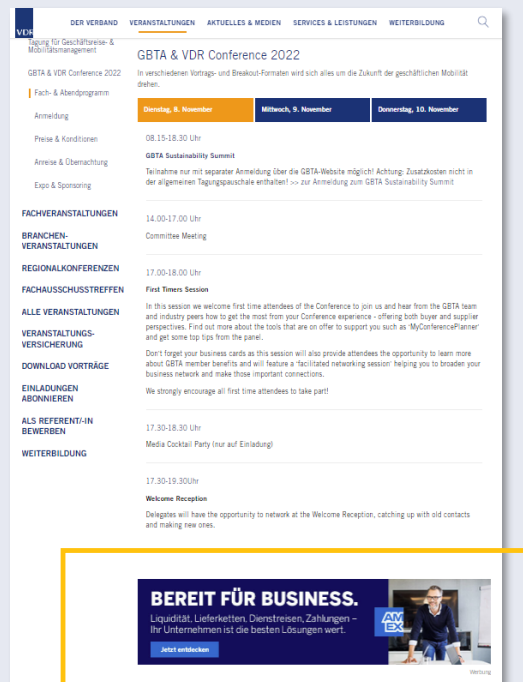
VDR

DER VERBAND VERANSTALTUNGEN AKTUELLES & MEDIEN SERVICES & LEISTUNGEN WEITERBILDUNG

Tagung für Geschäftsreise- & Mobilitätsmanagement

GBTA & VDR Conference 2022

Fach- & Abendprogramm

Anmeldung

Preise & Konditionen

Anreise & Übernachtung

Expo & Sponsoring

FACHVERANSTALTUNGEN

BRANCHEN-VERANSTALTUNGEN

REGIONALKONFERENZEN

FACHAUSSCHUSSTREFFEN

ALLE VERANSTALTUNGEN

VERANSTALTUNGS-VERSICHERUNG

DOWNLOAD VORTRÄGE

EINLADUNGEN ABONNIEREN

ALS REFERENT/-IN BEWERBEN

WEITERBILDUNG

GBTA & VDR Conference 2022

In verschiedenen Vortrags- und Breakout-Formaten wird sich alles um die Zukunft der geschäftlichen Mobilität drehen.

| Dienstag, 8. November | Mittwoch, 9. November | Donnerstag, 10. November |
|---|---|---|

08.15-18.30 Uhr

GBTA Sustainability Summit

Teilnahme nur mit separater Anmeldung über die GBTA-Website möglich! Achtung: Zusatzkosten nicht in der allgemeinen Tagungspauschale enthalten! >> zur Anmeldung zum GBTA Sustainability Summit

14.00-17.00 Uhr

Committee Meeting

17.00-18.00 Uhr

First Timers Session

In this session we welcome first time attendees of the Conference to join us and hear from the GBTA team and industry peers how to get the most from your Conference experience - offering both buyer and supplier perspectives. Find out more about the tools that are on offer to support you such as 'MyConferencePlanner' and get some top tips from the panel.

Don't forget your business cards as this session will also provide attendees the opportunity to learn more about GBTA member benefits and will feature a 'facilitated networking session' helping you to broaden your business network and make those important connections.

We strongly encourage all first time attendees to take part!

17.30-18.30 Uhr

Media Cocktail Party (nur auf Einladung)

17.30-19.30Uhr

Welcome Reception

Delegates will have the opportunity to network at the Welcome Reception, catching up with old contacts and making new ones.

BEREIT FÜR BUSINESS.

Liquidität, Lieferketten, Dienstreisen, Zahlungen – Ihr Unternehmen ist die besten Lösungen wert.

Jetzt entdecken

AM EX

Werbung